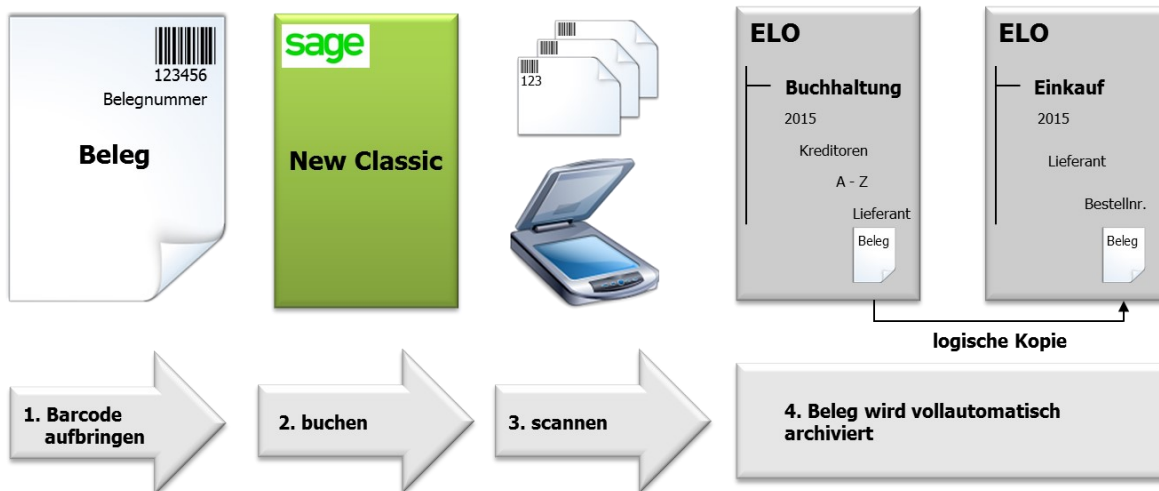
123456
Belegnummer

Beleg

sage

New Classic

123

ELO

Buchhaltung

2015

Kreditoren

A - Z

Lieferant

Beleg

ELO

Einkauf

2015

Lieferant

Bestellnr.

Beleg

logische Kopie

1. Barcode aufbringen

2. buchen

3. scannen

4. Beleg wird vollautomatisch archiviert